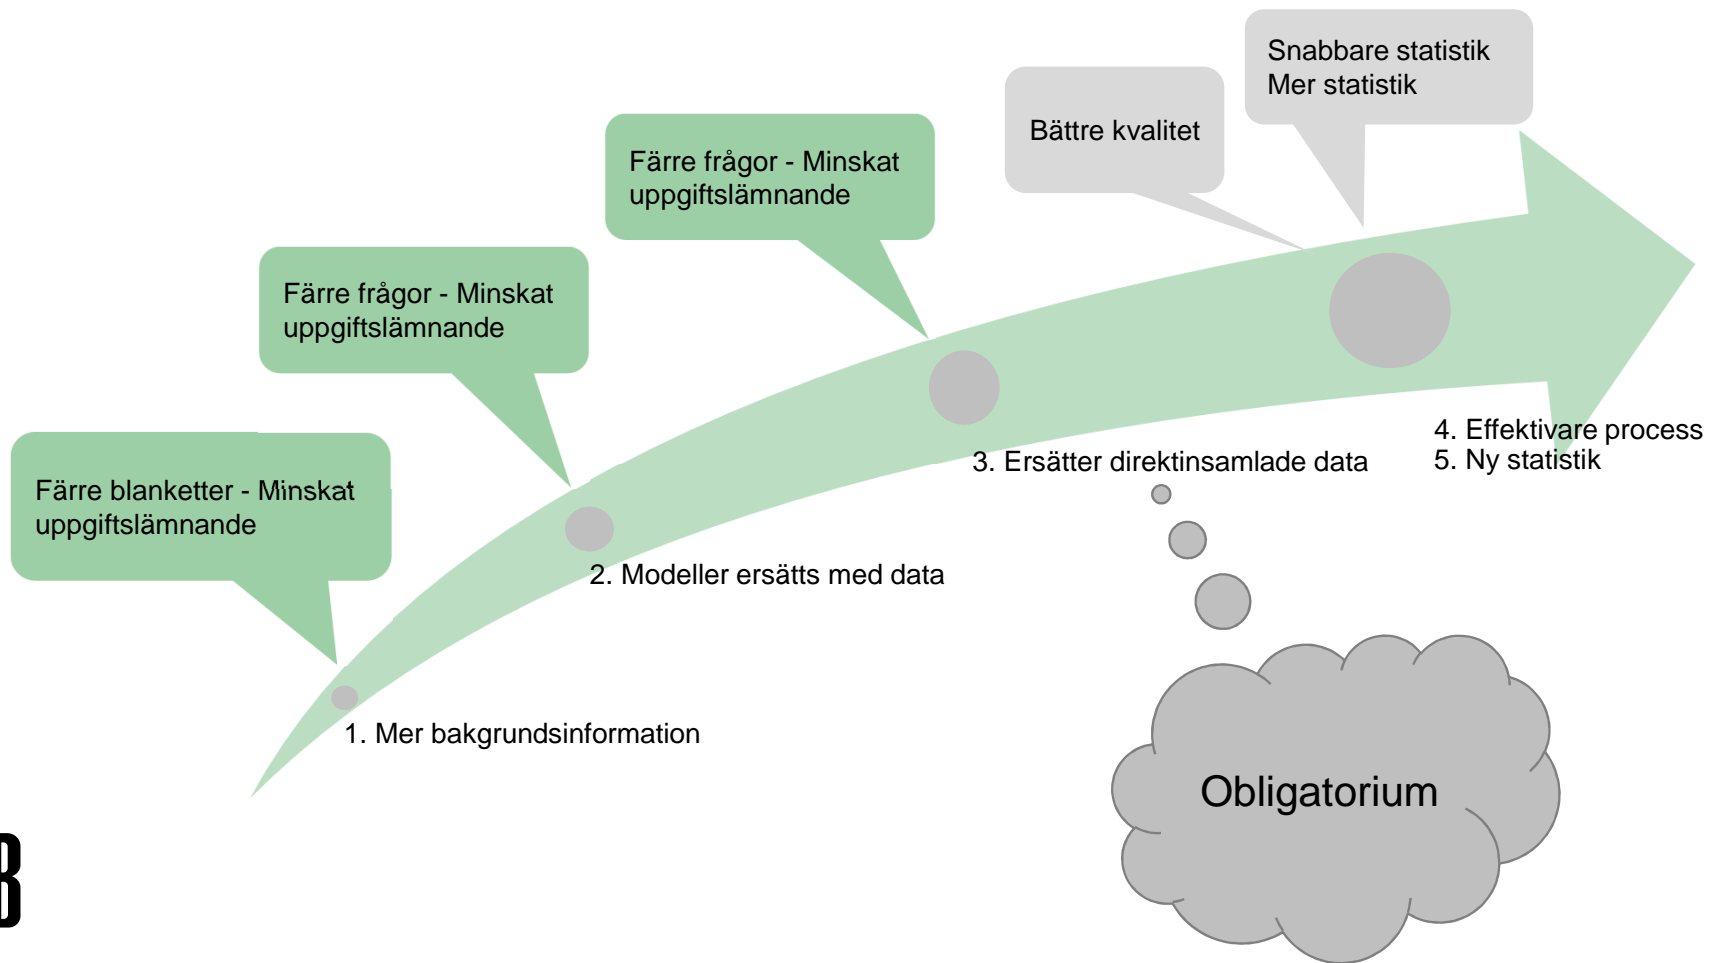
Snabbare statistik
Mer statistik

Bättre kvalitet

Färre frågor - Minskat uppgiftslämnande

Färre frågor - Minskat uppgiftslämnande

Färre blanketter - Minskat uppgiftslämnande

4. Effektivare process
5. Ny statistik

3. Ersätter direktinsamlade data

2. Modeller ersätts med data

1. Mer bakgrundsinformation

Obligatorium

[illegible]